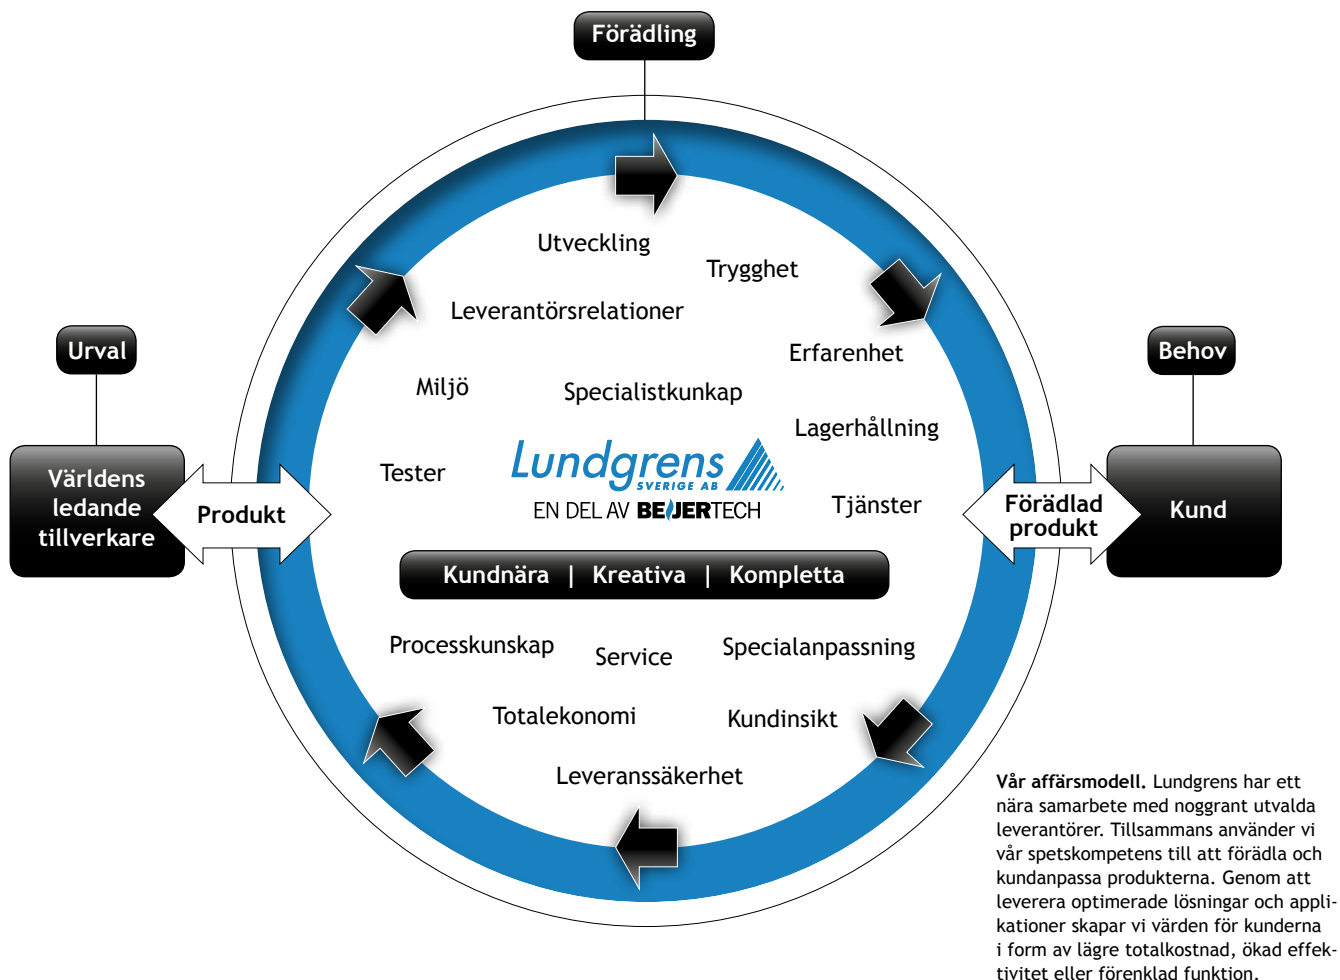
Förädling

Urval

Världens ledande tillverkare

Produkt

Behov

Förädlad produkt

Kund

Utveckling

Trygghet

Leverantörsrelationer

Erfarenhet

Miljö

Specialistkunkap

Lagerhållning

Tester

Lundgrens SVERIGE AB

EN DEL AV BEIJERTECH

Tjänster

Kundnära | Kreativa | Kompletta

Processkunskap

Service

Specialanpassning

Totalekonomi

Kundinsikt

Leveranssäkerhet

**Vår affärsmodell.** Lundgrens har ett nära samarbete med noggrant utvalda leverantörer. Tillsammans använder vi vår spetskompetens till att förädla och kundanpassa produkterna. Genom att leverera optimerade lösningar och applikationer skapar vi värden för kunderna i form av lägre totalkostnad, ökad effektivitet eller förenklad funktion.